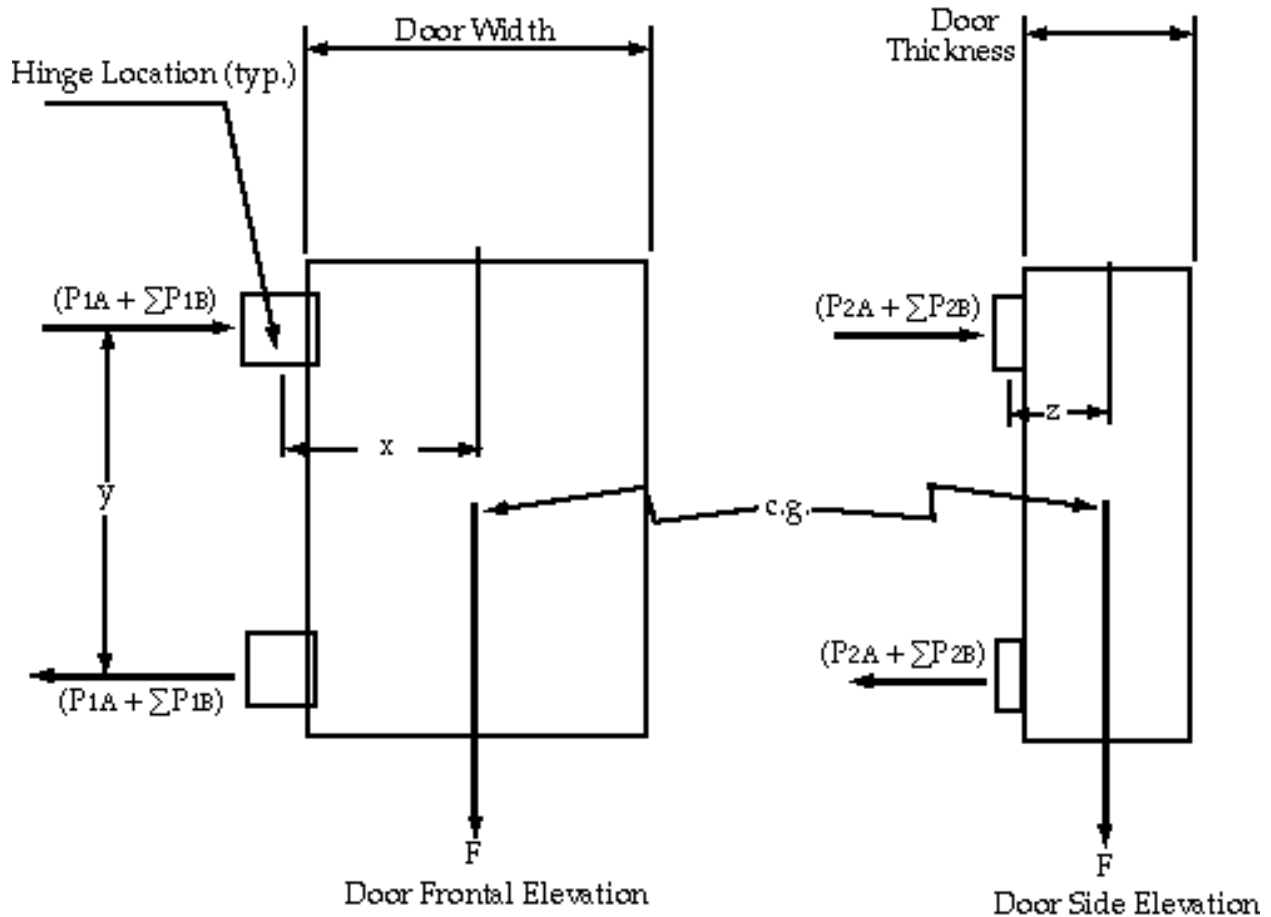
Door Width

Door Thickness

Hinge Location (typ.)

$(P_{1A} + \sum P_{1B})$

$(P_{2A} + \sum P_{2B})$

z

x

y

c.g.

$(P_{2A} + \sum P_{2B})$

$(P_{1A} + \sum P_{1B})$

F

Door Frontal Elevation

F

Door Side Elevation